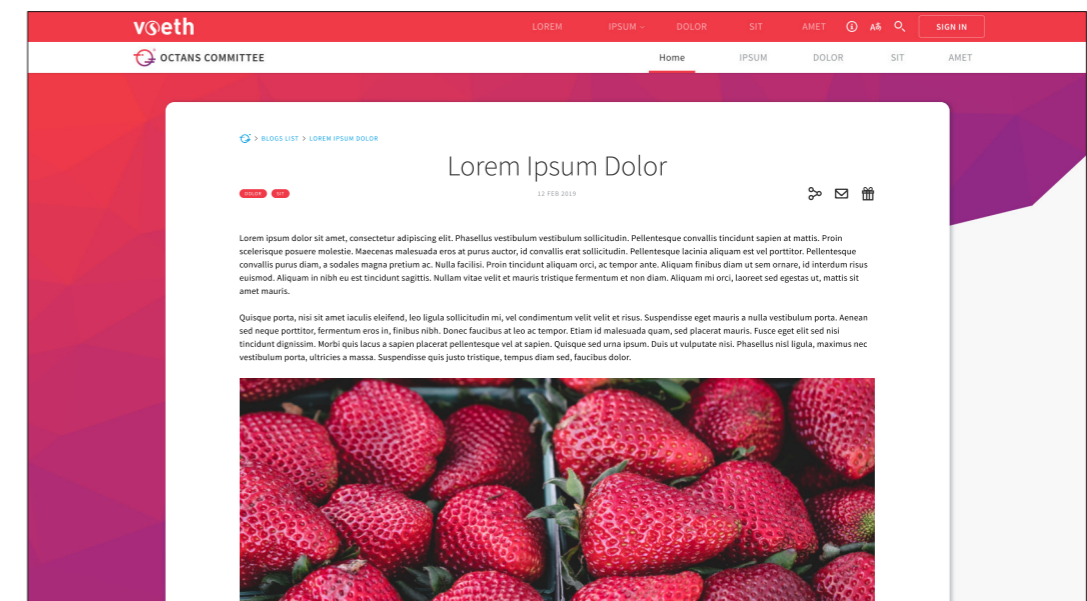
voeth

LOREM IPSUM DOLOR SIT AMET SIGN IN

OCTANS COMMITTEE

Home IPSUM DOLOR SIT AMET

> BLOGS LIST > LOREM IPSUM DOLOR

Lorem Ipsum Dolor

DOLOR SIT

12 FEB 2019

Lorem ipsum dolor sit amet, consectetur adipiscing elit. Phasellus vestibulum vestibulum sollicitudin. Pellentesque convallis tincidunt sapien at mattis. Proin scelerisque posuere molestie. Maecenas malesuada eros at purus auctor, id convallis erat sollicitudin. Pellentesque lacinia aliquam est vel porttitor. Pellentesque convallis purus diam, a sodales magna pretium ac. Nulla facilisi. Proin tincidunt aliquam orci, ac tempor ante. Aliquam finibus diam ut sem ornare, id interdum risus euismod. Aliquam in nibh eu est tincidunt sagittis. Nullam vitae velit et mauris tristique fermentum et non diam. Aliquam mi orci, laoreet sed egestas ut, mattis sit amet mauris.

Quisque porta, nisi sit amet iaculis eleifend, leo ligula sollicitudin mi, vel condimentum velit velit et risus. Suspendisse eget mauris a nulla vestibulum porta. Aenean sed neque porttitor, fermentum eros in, finibus nibh. Donec faucibus at leo ac tempor. Etiam id malesuada quam, sed placerat mauris. Fusce eget elit sed nisi tincidunt dignissim. Morbi quis lacus a sapien placerat pellentesque vel at sapien. Quisque sed urna ipsum. Duis ut vulputate nisi. Phasellus nisl ligula, maximus nec vestibulum porta, ultricies a massa. Suspendisse quis justo tristique, tempus diam sed, faucibus dolor.